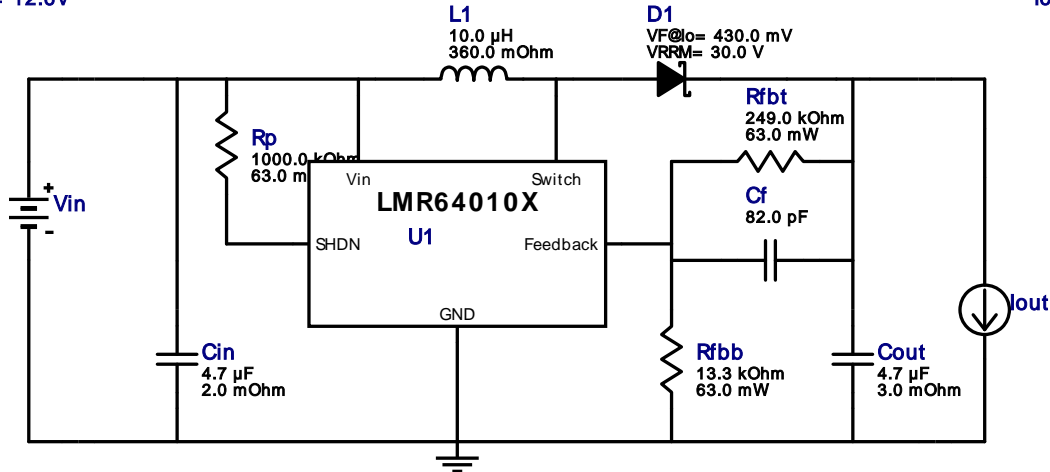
12.0V

L1
10.0 µH
360.0 mOhm

D1
VF@Io= 430.0 mV
VRRM= 30.0 V

Rfbt
249.0 kOhm
63.0 mW

Rp
1000.0 kOhm
63.0 m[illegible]

Vin

Vin
Switch
LMR64010X
SHDN
U1
Feedback
GND

Cf
82.0 pF

Iout

Cin
4.7 µF
2.0 mOhm

Rfbb
13.3 kOhm
63.0 mW

Cout
4.7 µF
3.0 mOhm